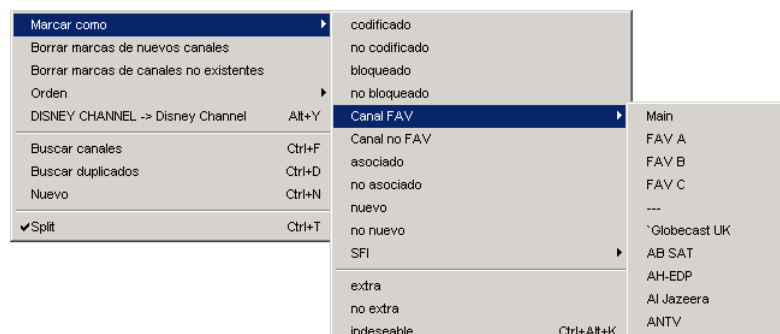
Marcar como
Borrar marcas de nuevos canales
Borrar marcas de canales no existentes
Orden
DISNEY CHANNEL -> Disney Channel Alt+Y
Buscar canales Ctrl+F
Buscar duplicados Ctrl+D
Nuevo Ctrl+N
✔Split Ctrl+T

codificado
no codificado
bloqueado
no bloqueado
Canal FAV
Canal no FAV
asociado
no asociado
nuevo
no nuevo
SFI
extra
no extra
indeseable Ctrl+Alt+K

Main
FAV A
FAV B
FAV C
---
`Globecast UK
AB SAT
AH-EDP
Al Jazeera
ANTV